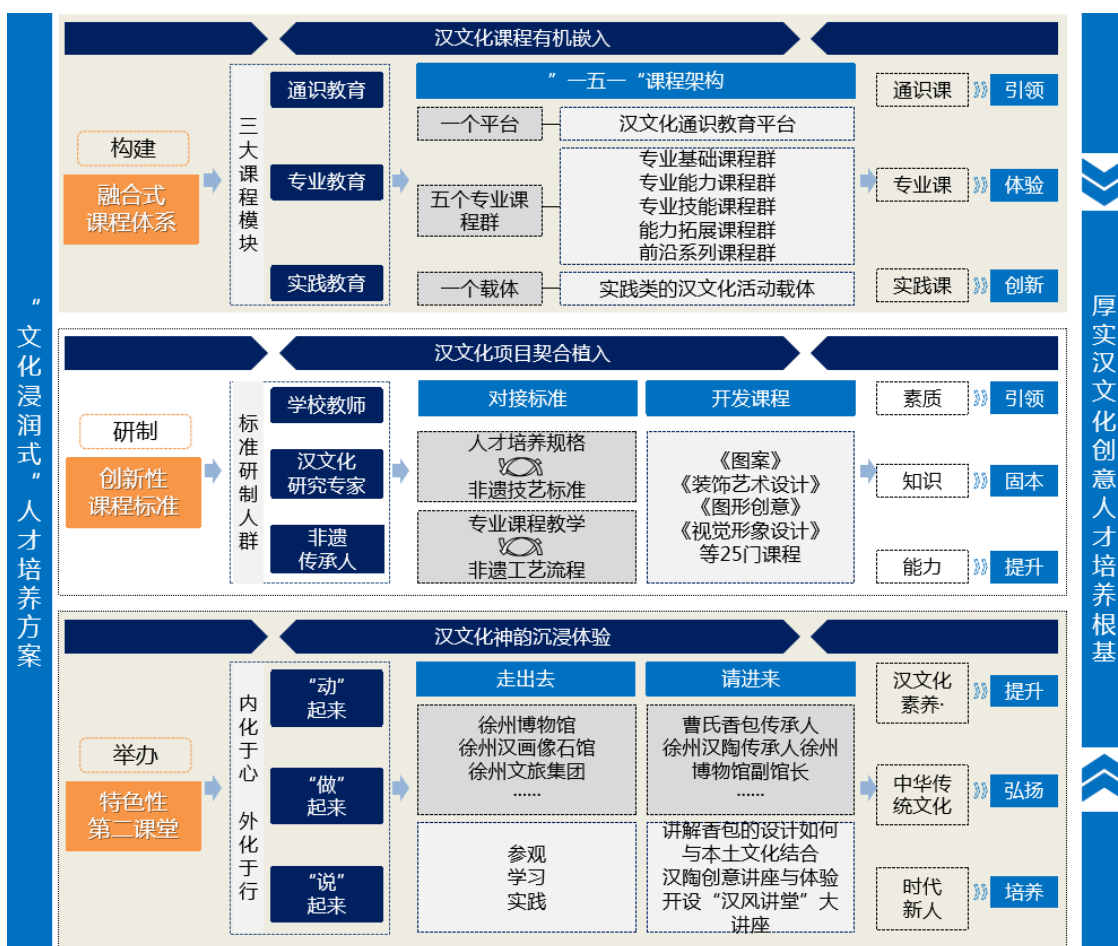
"文化浸润式"人才培养方案

汉文化课程有机嵌入

构建

融合式课程体系

三大课程模块

通识教育

专业教育

实践教育

"一五一"课程架构

一个平台

汉文化通识教育平台

五个专业课程群

专业基础课程群
专业能力课程群
专业技能课程群
能力拓展课程群
前沿系列课程群

一个载体

实践类的汉文化活动载体

通识课 引领

专业课 体验

实践课 创新

汉文化项目契合植入

研制

创新性课程标准

标准研制人群

学校教师

汉文化研究专家

非遗传承人

对接标准

人才培养规格
非遗技艺标准

专业课程教学
非遗工艺流程

开发课程

《图案》
《装饰艺术设计》
《图形创意》
《视觉形象设计》
等25门课程

素质 引领

知识 固本

能力 提升

汉文化神韵沉浸体验

举办

特色性第二课堂

内化于心 外化于行

"动"起来

"做"起来

"说"起来

走出去

徐州博物馆
徐州汉画像石馆
徐州文旅集团
……

参观
学习
实践

请进来

曹氏香包传承人
徐州汉陶传承人徐州博物馆副馆长
……

讲解香包的设计如何与本土文化结合
汉陶创意讲座与体验
开设"汉风讲堂"大讲座

汉文化素养· 提升

中华传统文化 弘扬

时代新人 培养

厚实汉文化创意人才培养根基